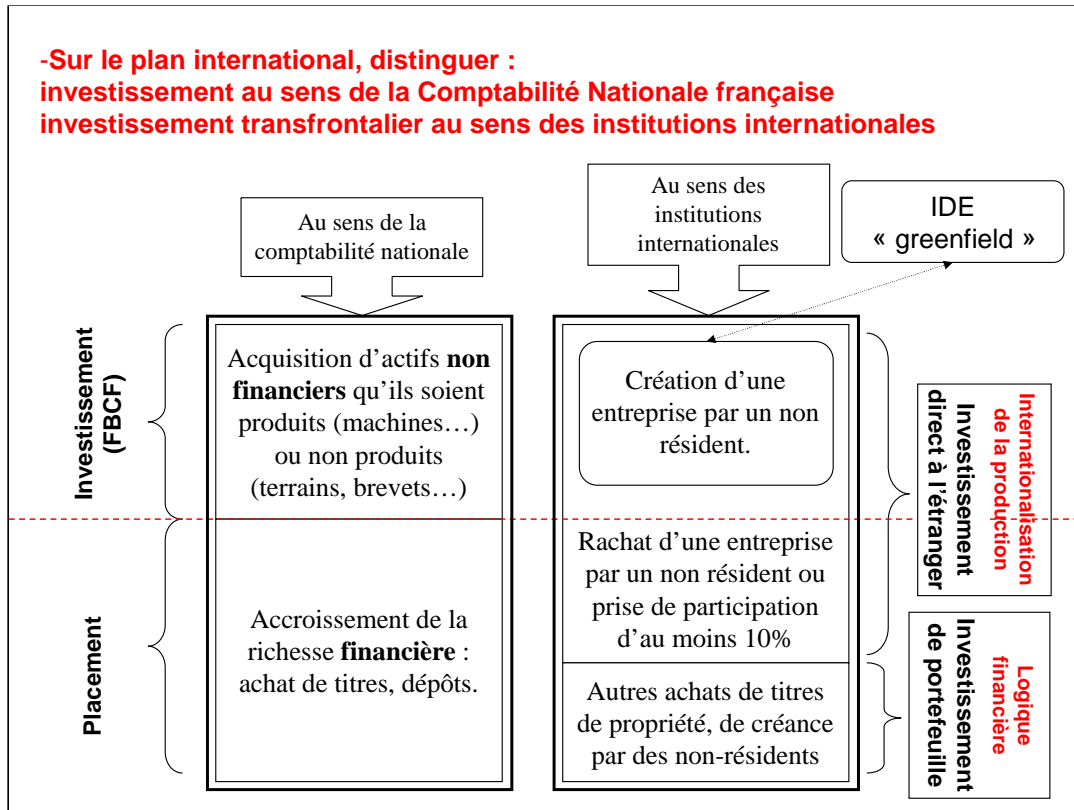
-Sur le plan international, distinguer :
investissement au sens de la Comptabilité Nationale française
investissement transfrontalier au sens des institutions internationales

Au sens de la comptabilité nationale

Au sens des institutions internationales

IDE « greenfield »

Investissement (FBCF)

Placement

Acquisition d'actifs **non financiers** qu'ils soient produits (machines…) ou non produits (terrains, brevets…)

Accroissement de la richesse **financière** : achat de titres, dépôts.

Création d'une entreprise par un non résident.

Rachat d'une entreprise par un non résident ou prise de participation d'au moins 10%

Autres achats de titres de propriété, de créance par des non-résidents

Investissement direct à l'étranger

Internationalisation de la production

Investissement de portefeuille

Logique financière